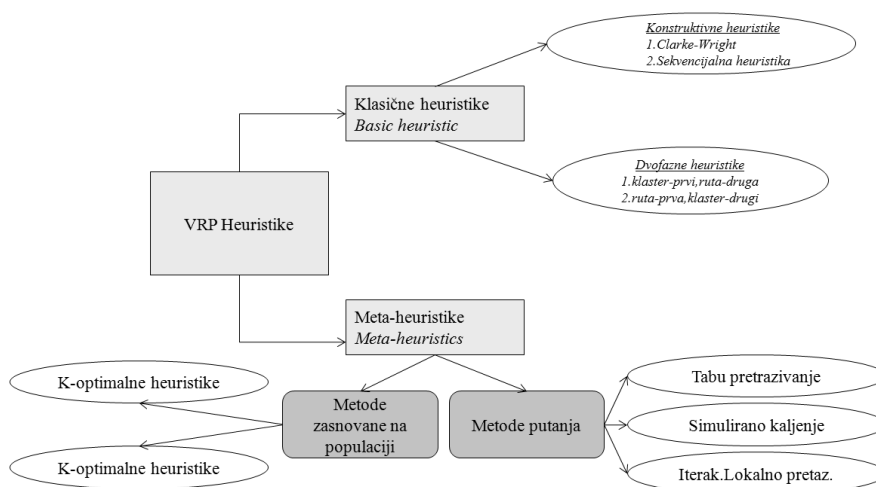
Konstruktivne heuristike
1.Clarke-Wright
2.Sekvencijalna heuristika

Klasične heuristike
Basic heuristic

Dvofazne heuristike
1.klaster-prvi,ruta-druga
2.ruta-prva,klaster-drugi

VRP Heuristike

Meta-heuristike
Meta-heuristics

K-optimalne heuristike

K-optimalne heuristike

Metode zasnovane na populaciji

Metode putanja

Tabu pretrazivanje

Simulirano kaljenje

Iterak.Lokalno pretaz.